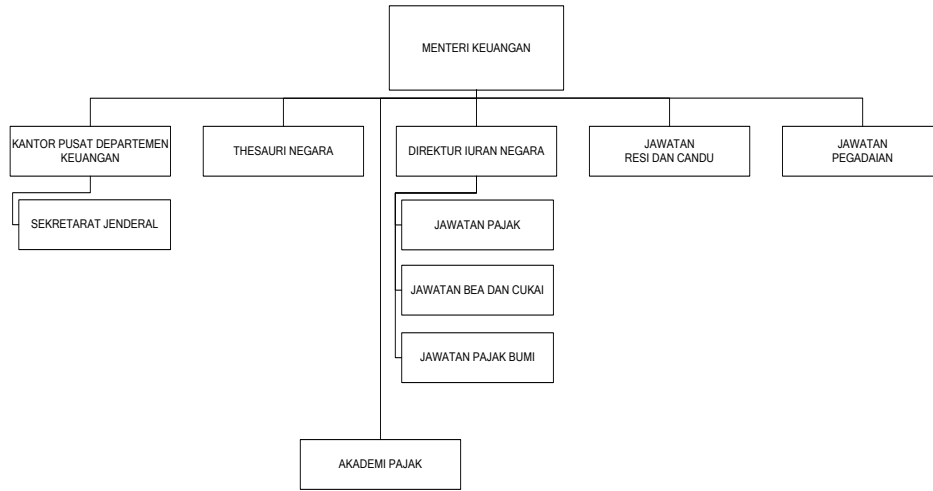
MENTERI KEUANGAN

KANTOR PUSAT DEPARTEMEN KEUANGAN

SEKRETARAT JENDERAL

THESAURI NEGARA

DIREKTUR IURAN NEGARA

JAWATAN PAJAK

JAWATAN BEA DAN CUKAI

JAWATAN PAJAK BUMI

JAWATAN RESI DAN CANDU

JAWATAN PEGADAIAN

AKADEMI PAJAK